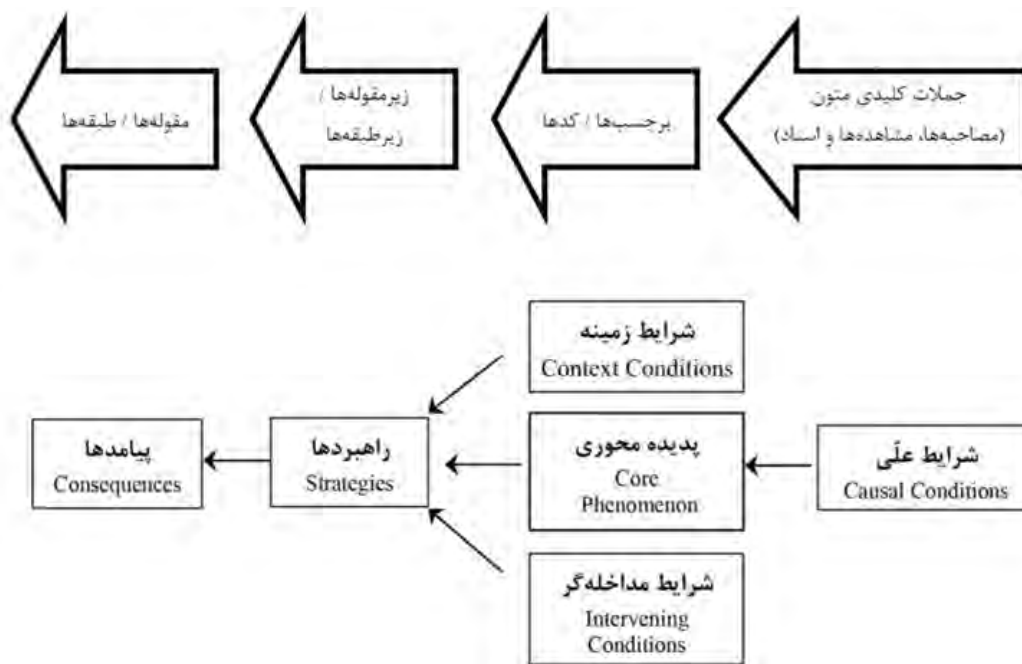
جملات کلیدی متون (مصاحبه‌ها، مشاهده‌ها و اسناد)

برچسب‌ها / کدها

زیرمقوله‌ها / زیرطبقه‌ها

مقوله‌ها / طبقه‌ها

شرایط علّی
Causal Conditions

پدیده محوری
Core Phenomenon

شرایط زمینه
Context Conditions

شرایط مداخله‌گر
Intervening Conditions

راهبردها
Strategies

پیامدها
Consequences